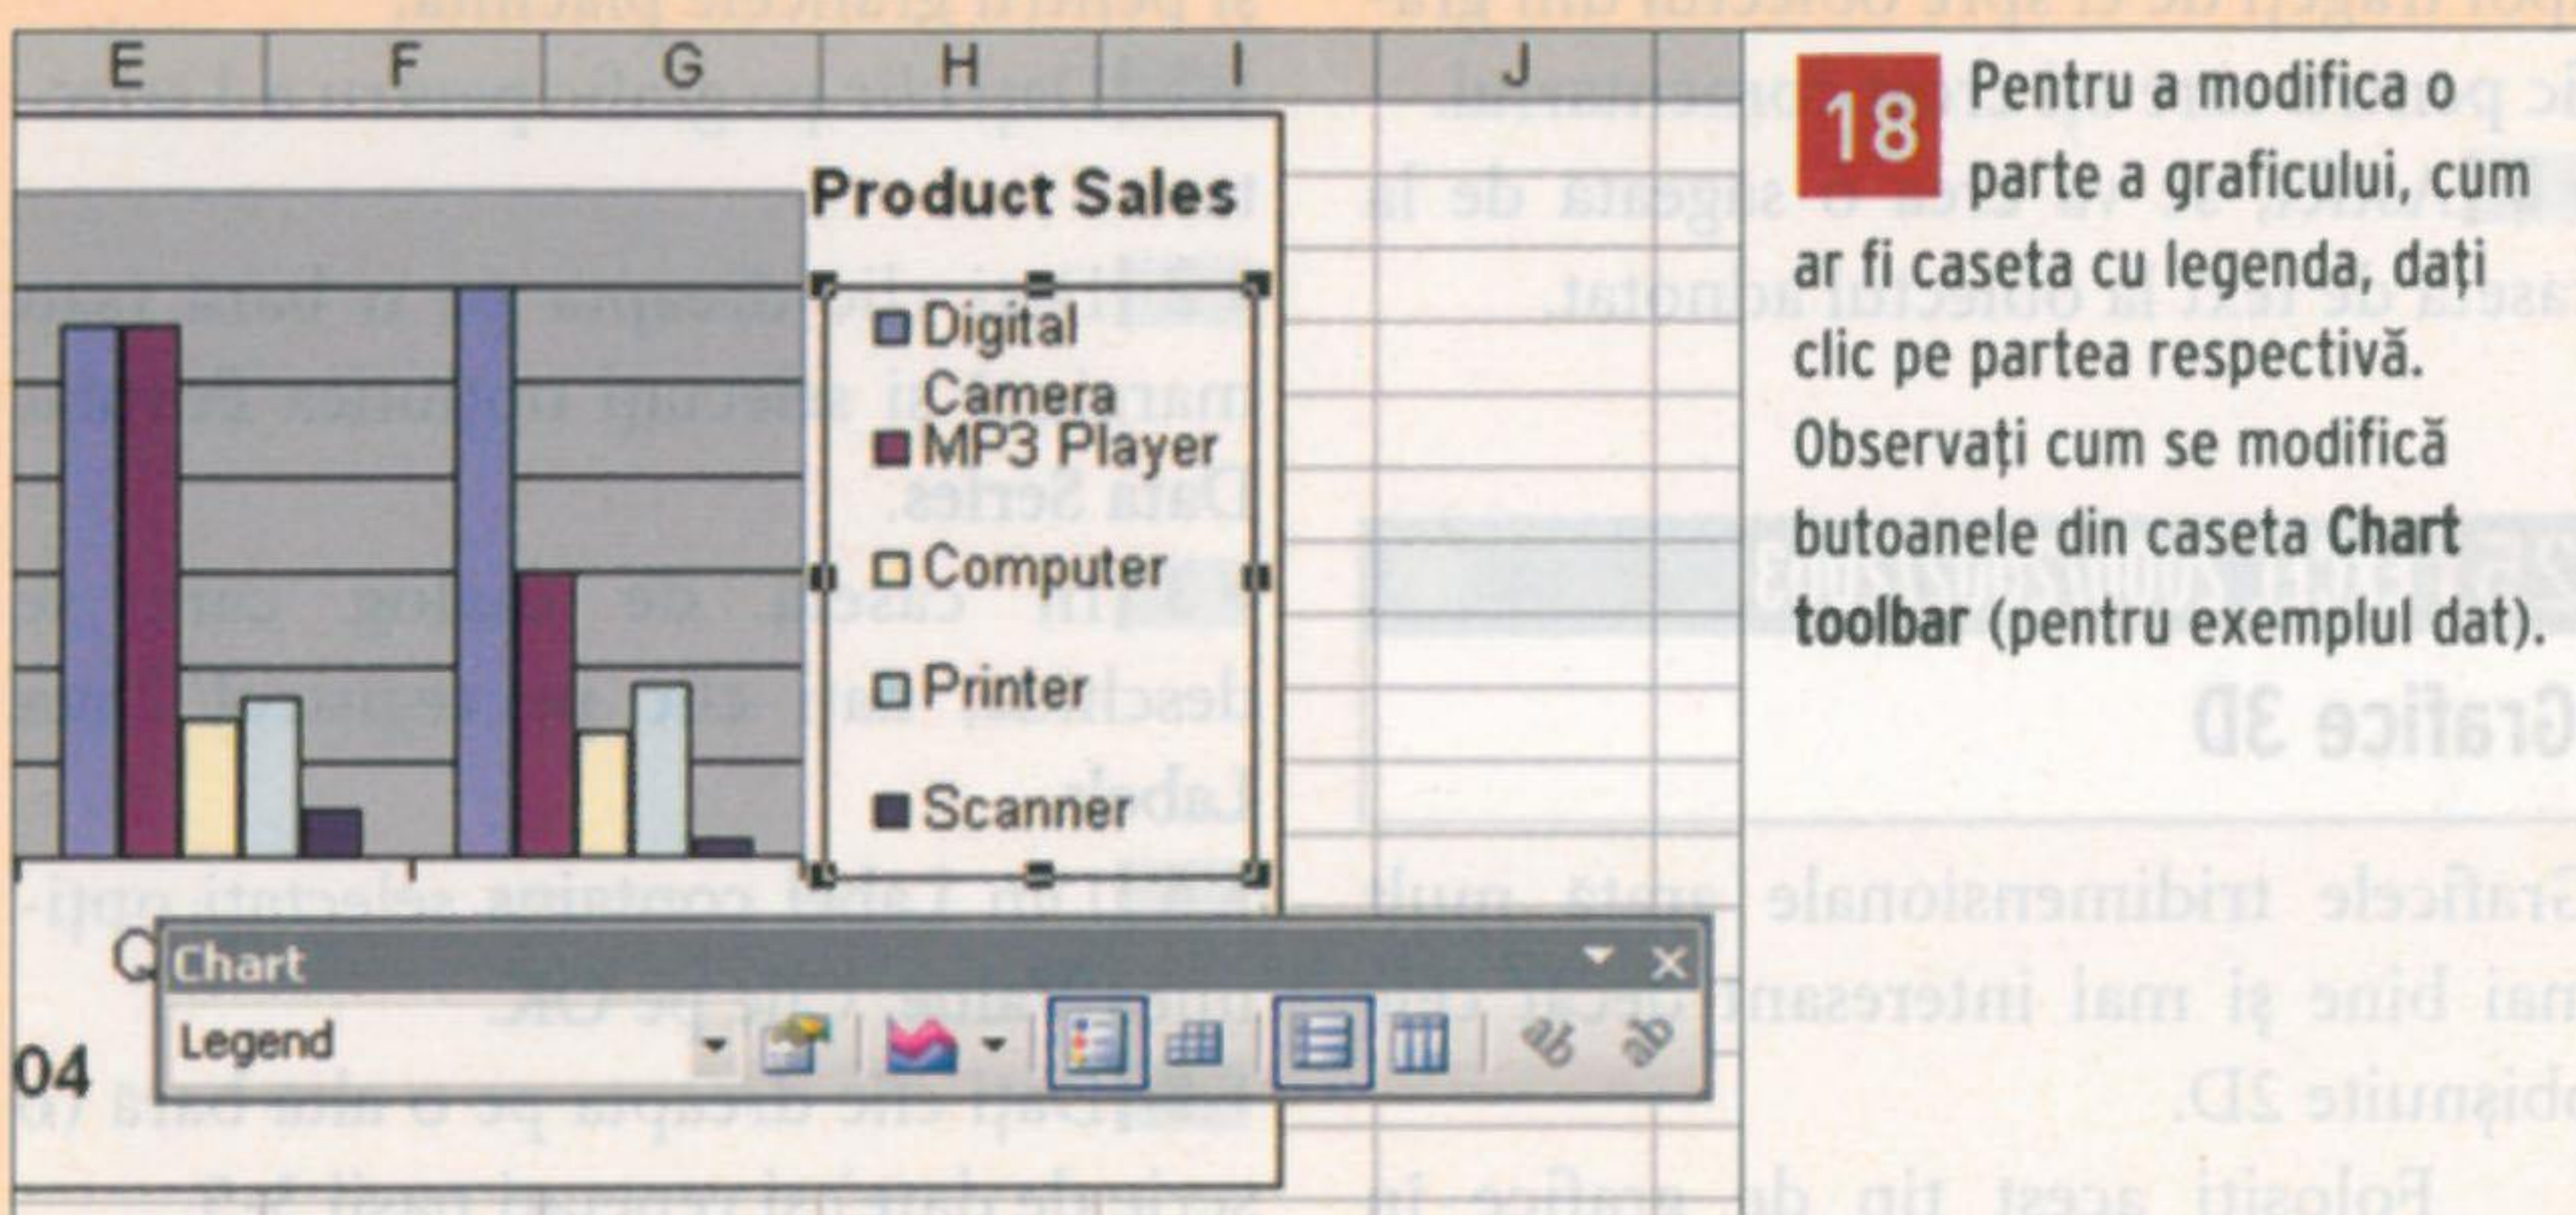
| E | F | G | H | I | J |
|---|---|---|---|---|---|

Product Sales

Digital Camera
MP3 Player
Computer
Printer
Scanner

Q

04

Chart

Legend

18 Pentru a modifica o parte a graficului, cum ar fi caseta cu legenda, dați clic pe partea respectivă. Observați cum se modifică butoanele din caseta Chart toolbar (pentru exemplul dat).